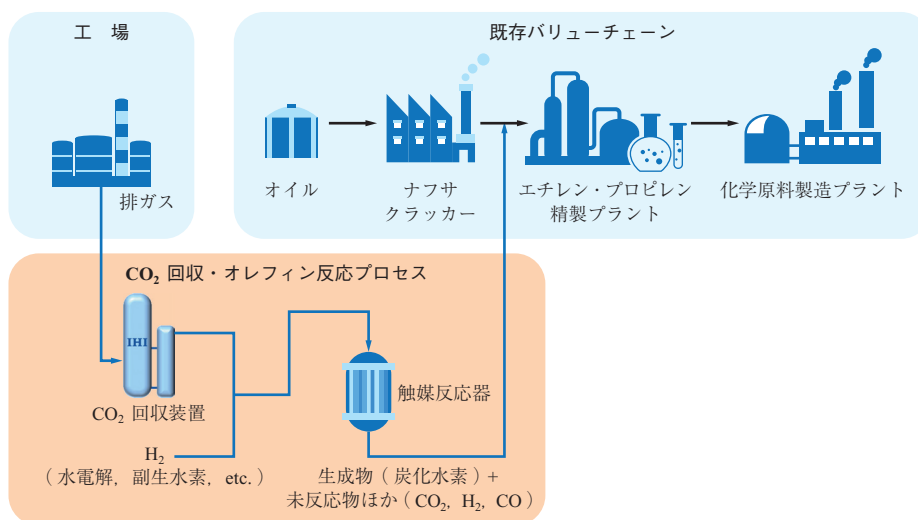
工　場

排ガス

既存バリューチェーン

オイル

ナフサクラッカー

エチレン・プロピレン精製プラント

化学原料製造プラント

$CO_2$ 回収・オレフィン反応プロセス

IHI

$CO_2$ 回収装置

触媒反応器

$H_2$
（水電解，副生水素，etc.）

生成物（炭化水素）＋
未反応物ほか（$CO_2$，$H_2$，CO）